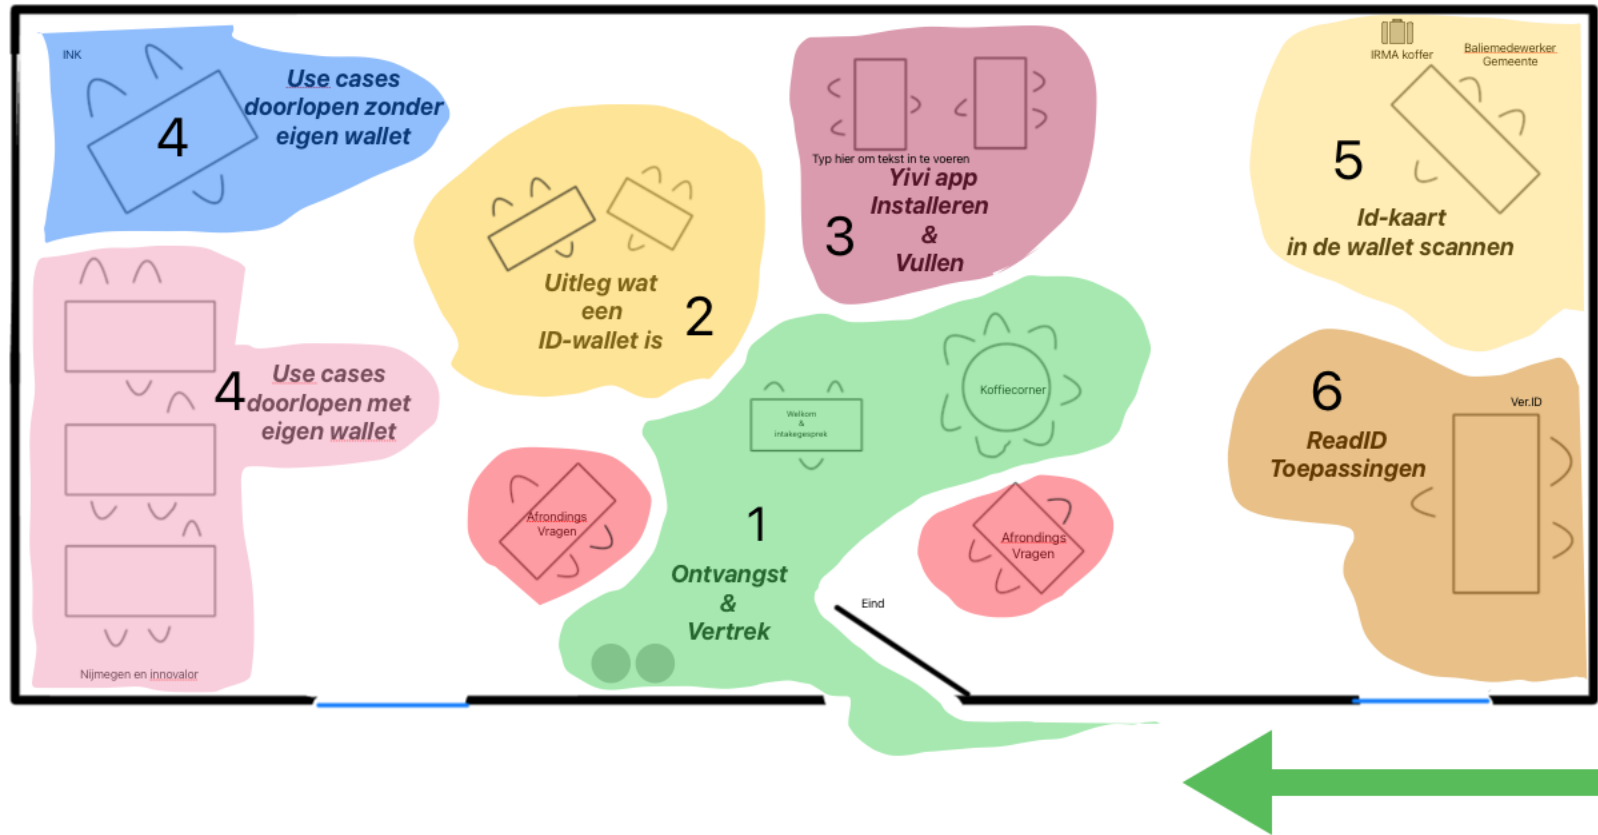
INK

4

Use cases doorlopen zonder eigen wallet

Uitleg wat een ID-wallet is

2

Typ hier om tekst in te voeren

Yivi app Installeren & Vullen

3

IRMA koffer

Baliemedewerker Gemeente

5

Id-kaart in de wallet scannen

4

Use cases doorlopen met eigen wallet

Nijmegen en innovalor

Welkom & intakegesprek

Koffiecorner

Afrondings Vragen

1

Ontvangst & Vertrek

Afrondings Vragen

Eind

6

ReadID Toepassingen

Ver.ID